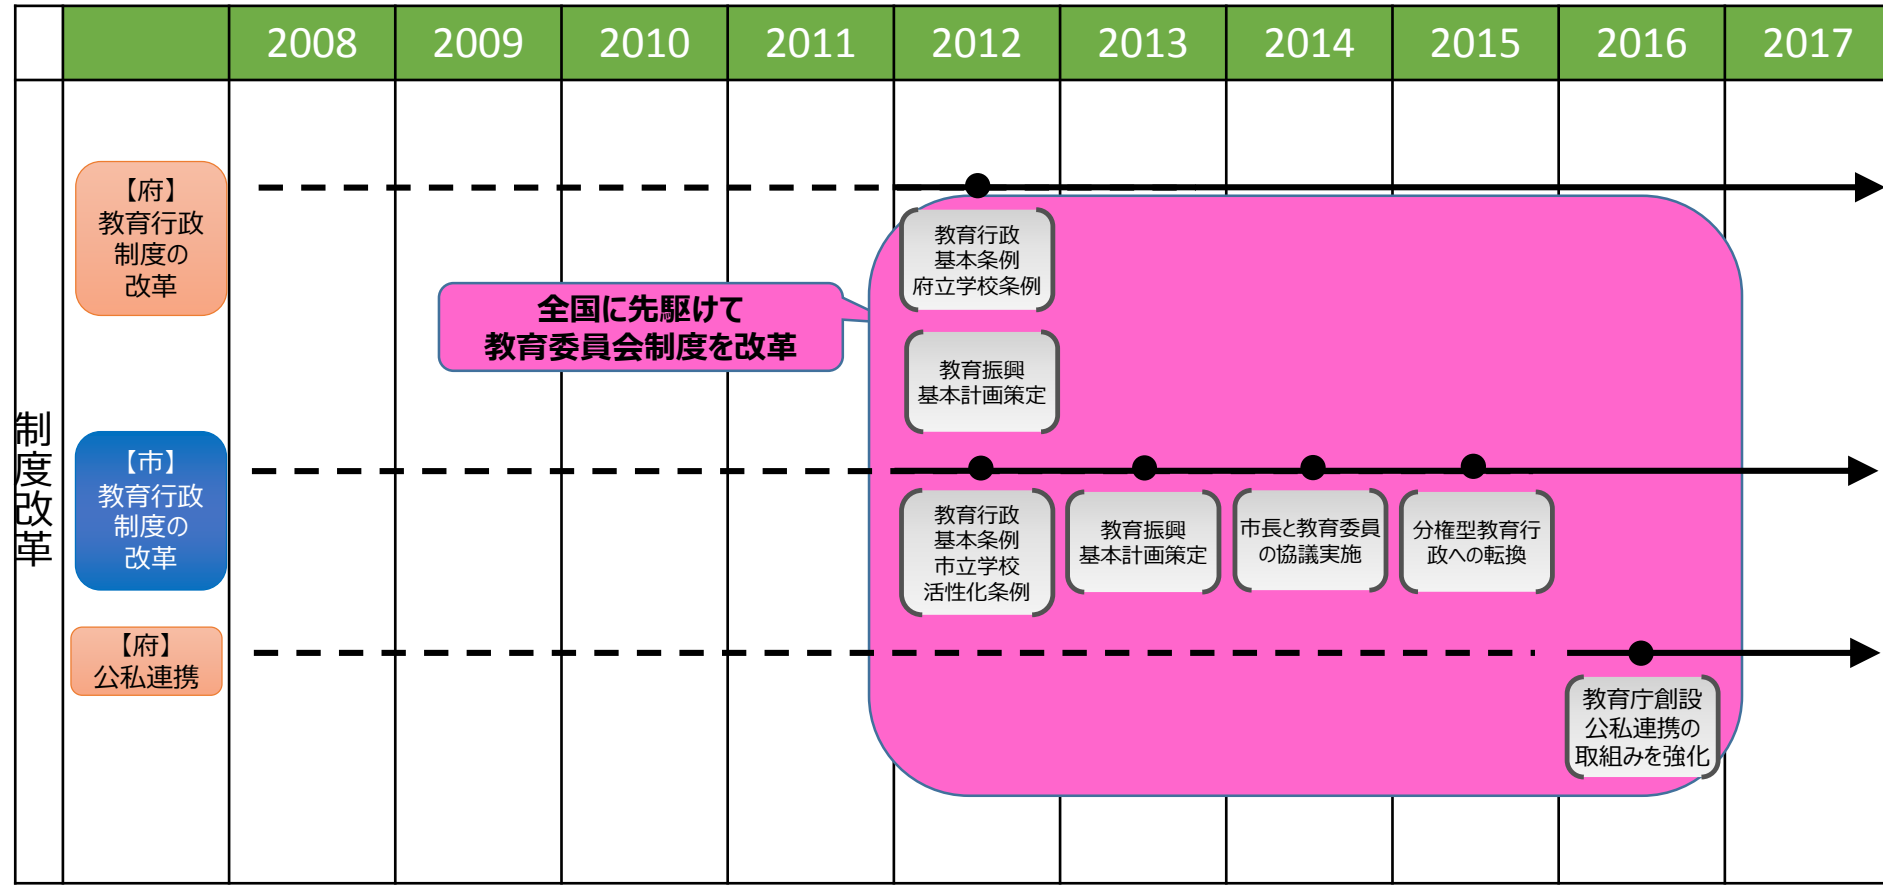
2008 2009 2010 2011 2012 2013 2014 2015 2016 2017

制度改革

【府】
教育行政制度の改革

全国に先駆けて
教育委員会制度を改革

教育行政
基本条例
府立学校条例

教育振興
基本計画策定

【市】
教育行政制度の改革

教育行政
基本条例
市立学校
活性化条例

教育振興
基本計画策定

市長と教育委員の協議実施

分権型教育行政への転換

【府】
公私連携

教育庁創設
公私連携の
取組みを強化